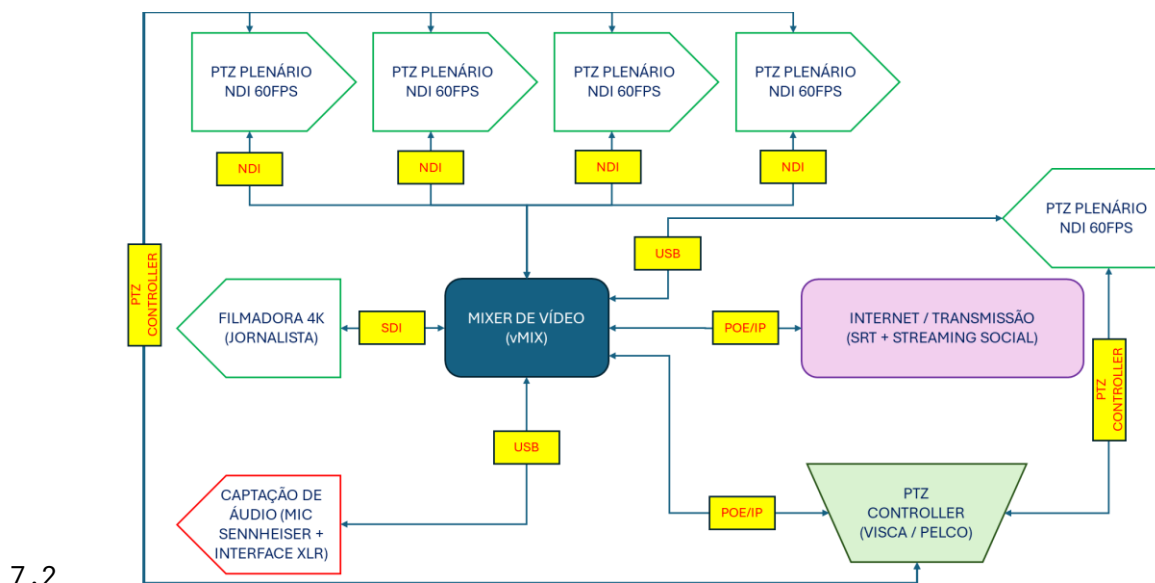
PTZ PLENÁRIO NDI 60FPS

PTZ PLENÁRIO NDI 60FPS

PTZ PLENÁRIO NDI 60FPS

PTZ PLENÁRIO NDI 60FPS

NDI

NDI

NDI

NDI

PTZ PLENÁRIO NDI 60FPS

USB

PTZ CONTROLLER

FILMADORA 4K (JORNALISTA)

SDI

MIXER DE VÍDEO (vMIX)

POE/IP

INTERNET / TRANSMISSÃO (SRT + STREAMING SOCIAL)

PTZ CONTROLLER

USB

CAPTAÇÃO DE ÁUDIO (MIC SENNHEISER + INTERFACE XLR)

POE/IP

PTZ CONTROLLER (VISCA / PELCO)

7.2